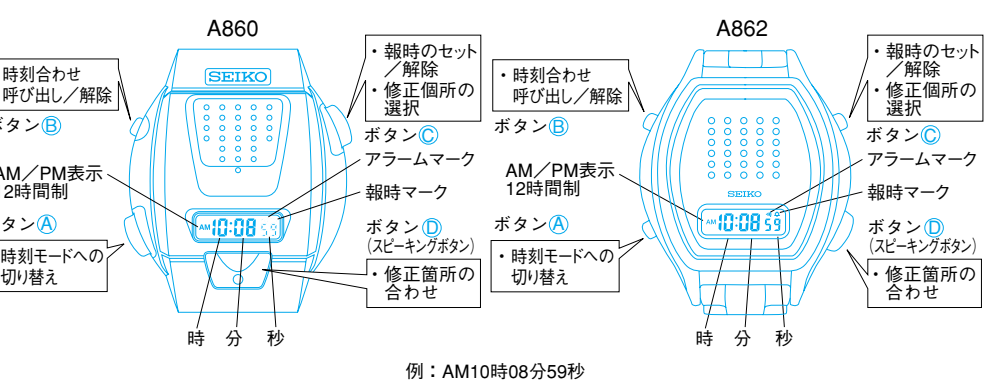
A860

時刻合わせ
呼び出し／解除

ボタンⒷ

AM／PM表示
2時間制

ボタンⒶ

時刻モードへの
切り替え

SEIKO

AM 10:08 59

時　分　秒

・報時のセット
／解除
・修正個所の
選択

ボタンⒸ

アラームマーク

報時マーク

ボタンⒹ
（スピーキングボタン）

・修正箇所の
合わせ

A862

・時刻合わせ
呼び出し／解除

ボタンⒷ

AM／PM表示
12時間制

ボタンⒶ

・時刻モードへの
切り替え

SEIKO

AM 10:08 59

時　分　秒

・報時のセット
／解除
・修正個所の
選択

ボタンⒸ

アラームマーク

報時マーク

ボタンⒹ
（スピーキングボタン）

・修正箇所の
合わせ

例：AM10時08分59秒